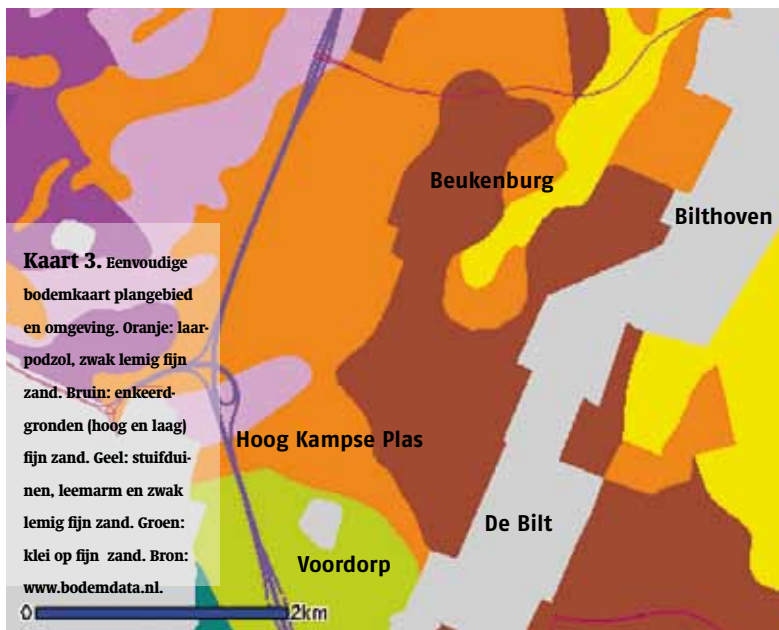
Beukenburg

Bilthoven

Kaart 3. Eenvoudige bodemkaart plangebied en omgeving. Oranje: laarpodzol, zwak lemig fijn zand. Bruin: enkeerdgronden (hoog en laag) fijn zand. Geel: stuifduinen, leemarm en zwak lemig fijn zand. Groen: klei op fijn zand. Bron: www.bodemdata.nl.

Hoog Kampse Plas

De Bilt

Voordorp

0

2km